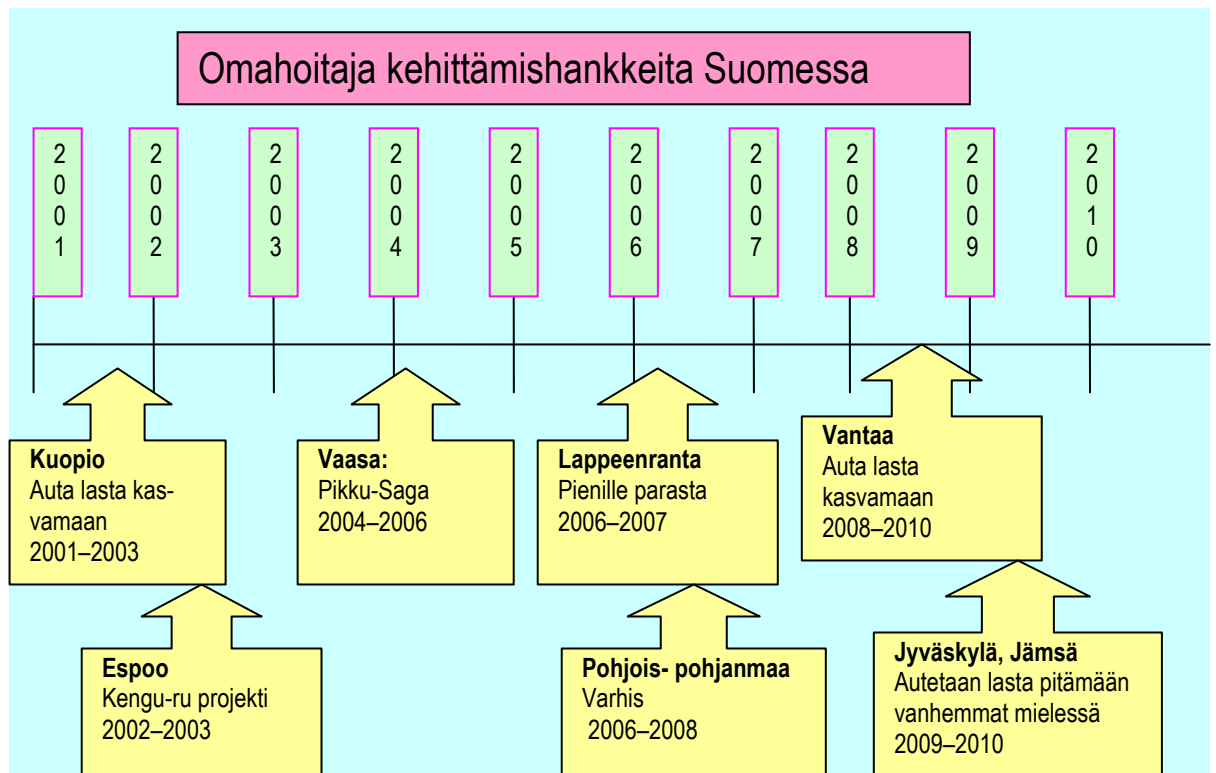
Omahoitaja kehittämishankkeita Suomessa

2001

2002

2003

2004

2005

2006

2007

2008

2009

2010

**Kuopio**
Auta lasta kasvamaan
2001–2003

**Vaasa:**
Pikku-Saga
2004–2006

**Lappeenranta**
Pienille parasta
2006–2007

**Vantaa**
Auta lasta kasvamaan
2008–2010

**Espoo**
Kengu-ru projekti
2002–2003

**Pohjois- pohjanmaa**
Varhis
2006–2008

**Jyväskylä, Jämsä**
Autetaan lasta pitämään vanhemmat mielessä
2009–2010